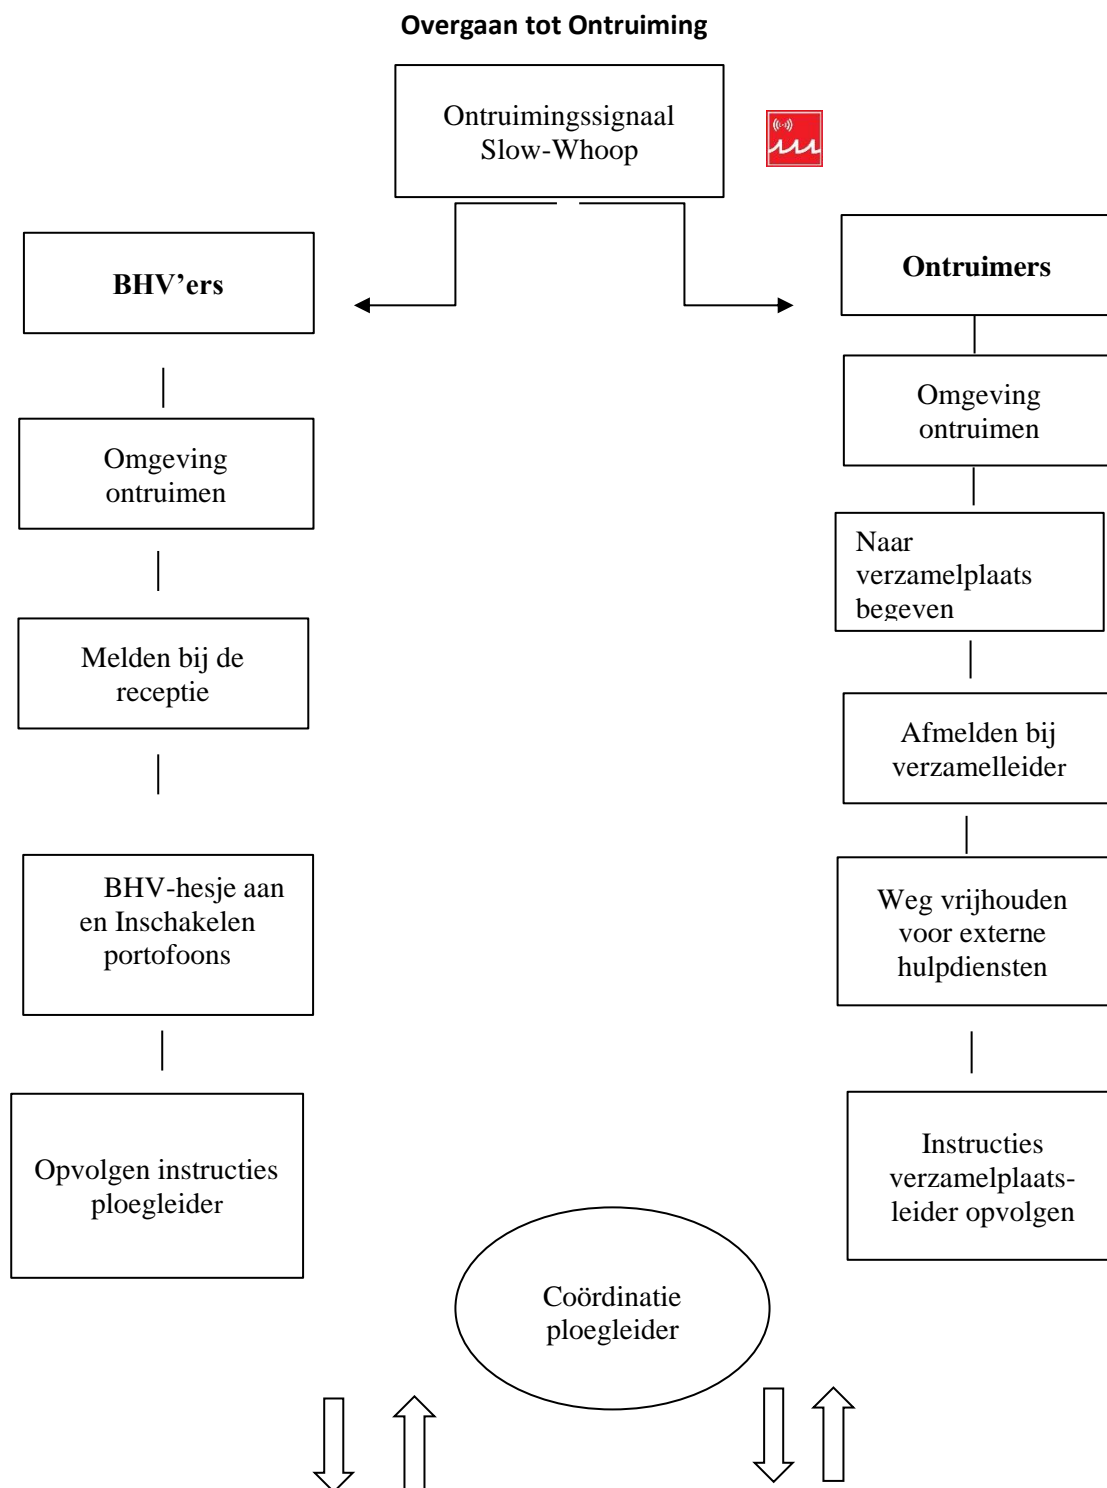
Overgaan tot Ontruiming

Ontruimingssignaal Slow-Whoop

BHV'ers

Ontruimers

Omgeving ontruimen

Omgeving ontruimen

Naar verzamelplaats begeven

Melden bij de receptie

Afmelden bij verzamelleider

BHV-hesje aan en Inschakelen portofoons

Weg vrijhouden voor externe hulpdiensten

Opvolgen instructies ploegleider

Instructies verzamelplaatsleider opvolgen

Coördinatie ploegleider